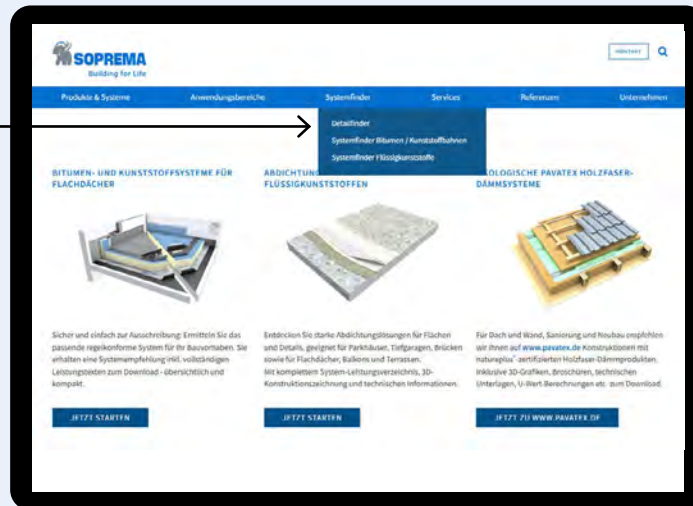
SOPREMA
Building for Life

KONTAKT

Produkte & Systeme
Anwendungsbereiche
Systemfinder
Services
Referenzen
Unternehmen

Detailfinder
Systemfinder Bitumen / Kunststoffbahnen
Systemfinder Flüssigkunststoffe

BITUMEN- UND KUNSTSTOFFSYSTEME FÜR FLACHDÄCHER

Sicher und einfach zur Ausschreibung: Ermitteln Sie das passende regelkonforme System für Ihr Bauvorhaben. Sie erhalten eine Systemempfehlung inkl. vollständigen Leistungstexten zum Download - übersichtlich und kompakt.

JETZT STARTEN

ABDICHTUN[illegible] FLÜSSIGKUNSTSTOFFEN

Entdecken Sie starke Abdichtungslösungen für Flächen und Details, geeignet für Parkhäuser, Tiefgaragen, Brücken sowie für Flachdächer, Balkons und Terrassen. Mit komplettem System-Leistungsverzeichnis, 3D-Konstruktionszeichnung und technischen Informationen.

JETZT STARTEN

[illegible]LOGISCHE PAVATEX HOLZFASER-DÄMMSYSTEME

Für Dach und Wand, Sanierung und Neubau empfehlen wir Ihnen auf www.pavatex.de Konstruktionen mit natureplus®-zertifizierten Holzfaser-Dämmprodukten. Inklusive 3D-Grafiken, Broschüren, technischen Unterlagen, U-Wert-Berechnungen etc. zum Download.

JETZT ZU WWW.PAVATEX.DE